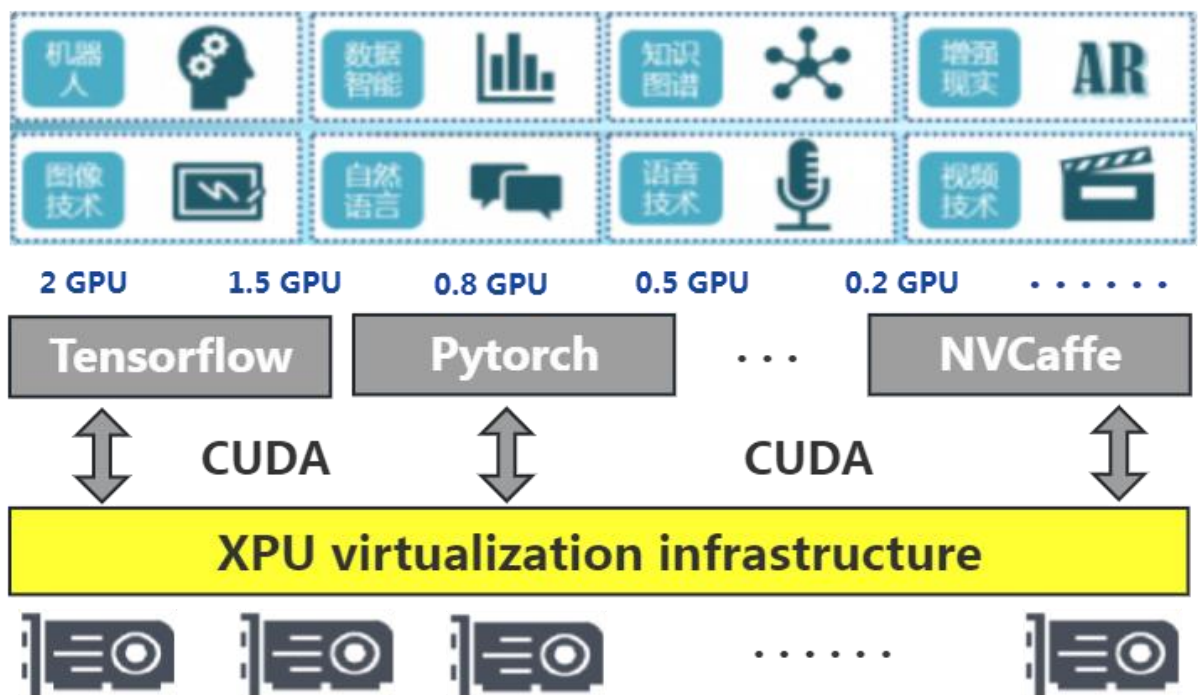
机器人

数据智能

知识图谱

增强现实

AR

图像技术

自然语言

语音技术

视频技术

2 GPU 1.5 GPU 0.8 GPU 0.5 GPU 0.2 GPU ......

Tensorflow

Pytorch

...

NVCaffe

CUDA

CUDA

XPU virtualization infrastructure

......